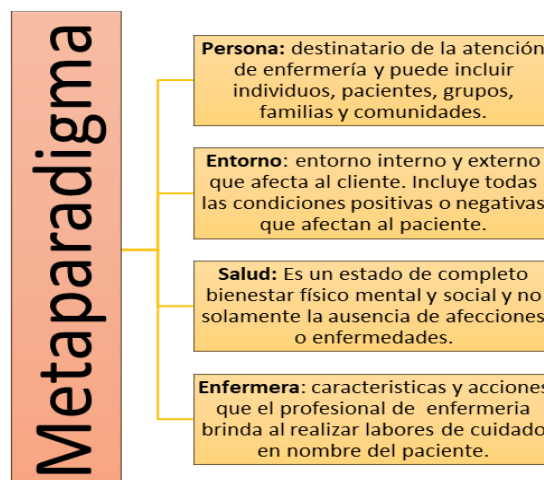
Metaparadigma

**Persona:** destinatario de la atención de enfermería y puede incluir individuos, pacientes, grupos, familias y comunidades.

**Entorno**: entorno interno y externo que afecta al cliente. Incluye todas las condiciones positivas o negativas que afectan al paciente.

**Salud:** Es un estado de completo bienestar físico mental y social y no solamente la ausencia de afecciones o enfermedades.

**Enfermera**: caracteristicas y acciones que el profesional de enfermeria brinda al realizar labores de cuidado en nombre del paciente.